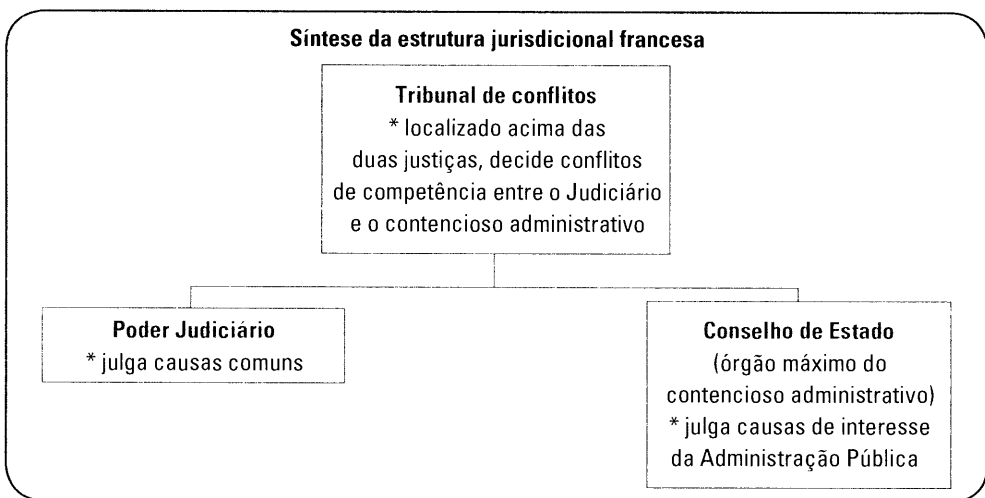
Síntese da estrutura jurisdicional francesa

Tribunal de conflitos
* localizado acima das duas justiças, decide conflitos de competência entre o Judiciário e o contencioso administrativo

Poder Judiciário
* julga causas comuns

Conselho de Estado
(órgão máximo do contencioso administrativo)
* julga causas de interesse da Administração Pública